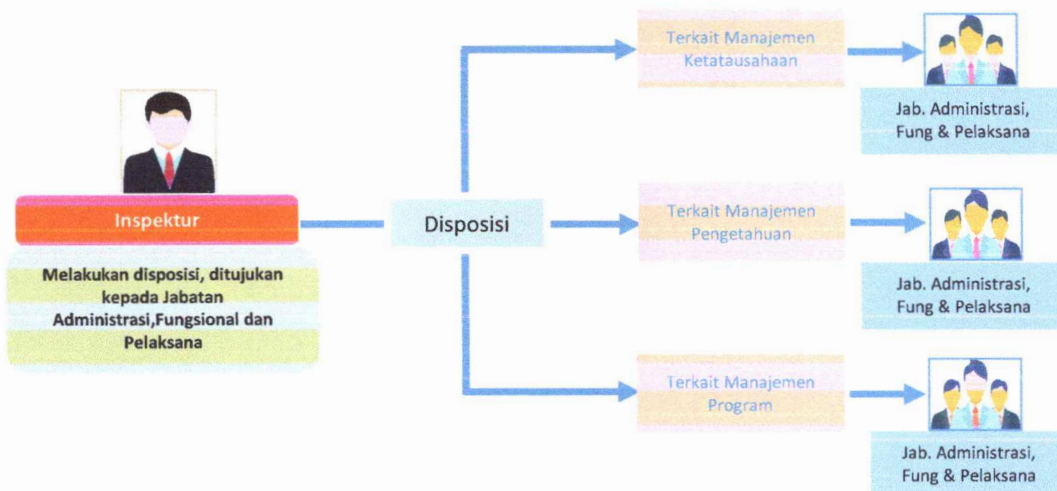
Inspektur

Melakukan disposisi, ditujukan kepada Jabatan Administrasi,Fungsional dan Pelaksana

Disposisi

Terkait Manajemen Ketatausahaan

Jab. Administrasi, Fung & Pelaksana

Terkait Manajemen Pengetahuan

Jab. Administrasi, Fung & Pelaksana

Terkait Manajemen Program

Jab. Administrasi, Fung & Pelaksana